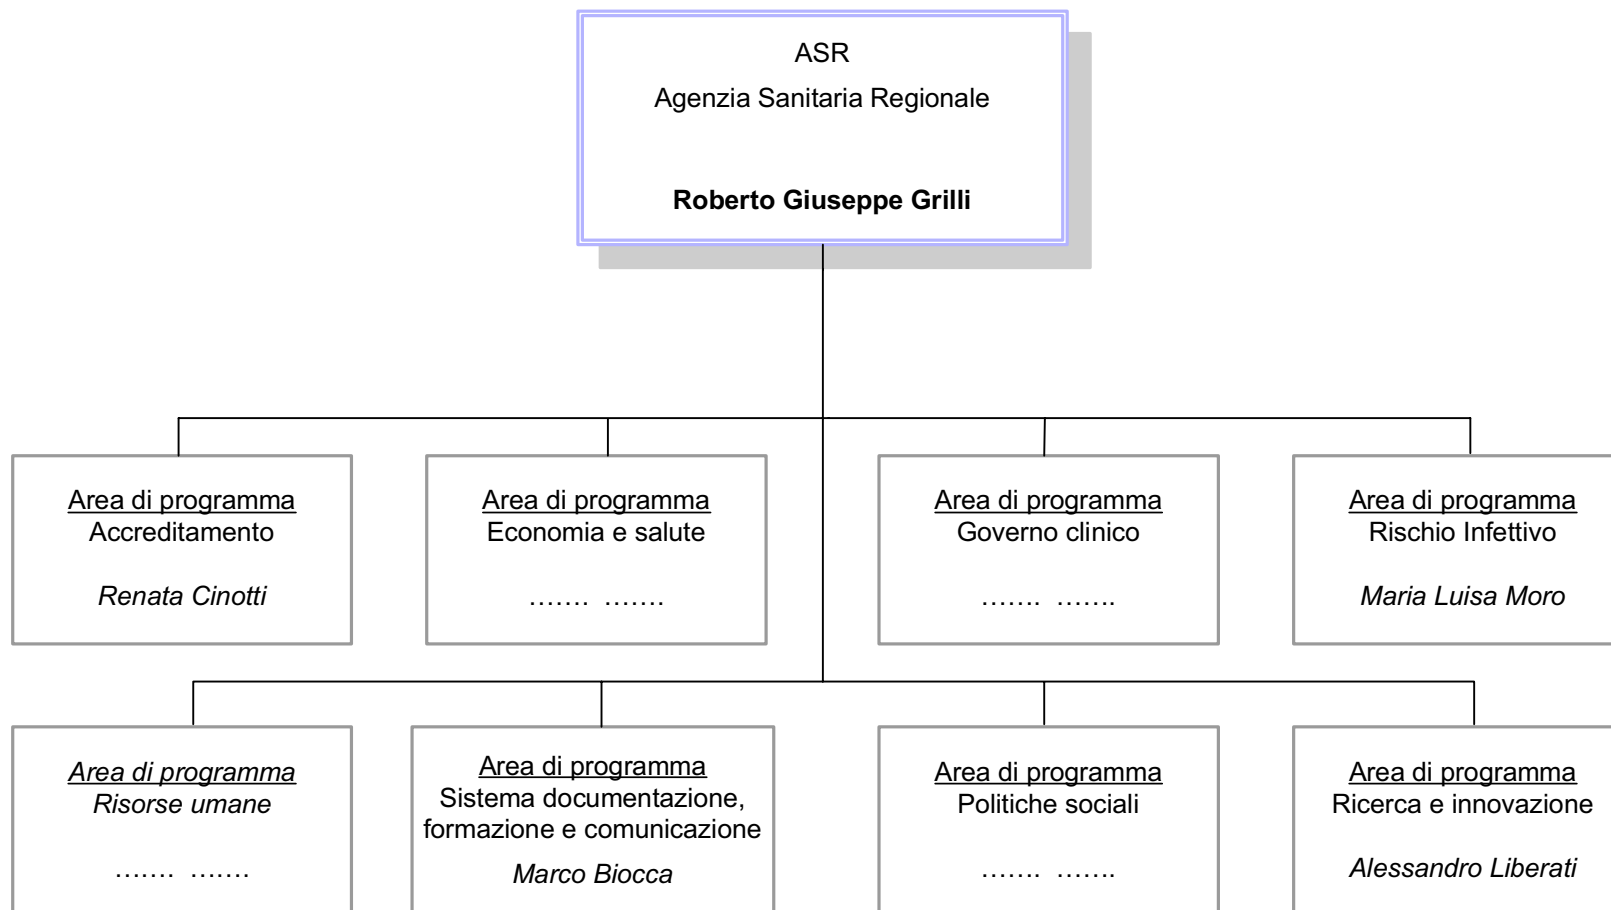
ASR
Agenzia Sanitaria Regionale

**Roberto Giuseppe Grilli**

Area di programma
Accreditamento

*Renata Cinotti*

Area di programma
Economia e salute

……. …….

Area di programma
Governo clinico

……. …….

Area di programma
Rischio Infettivo

*Maria Luisa Moro*

*Area di programma*
*Risorse umane*

……. …….

Area di programma
Sistema documentazione, formazione e comunicazione

*Marco Biocca*

Area di programma
Politiche sociali

……. …….

Area di programma
Ricerca e innovazione

*Alessandro Liberati*